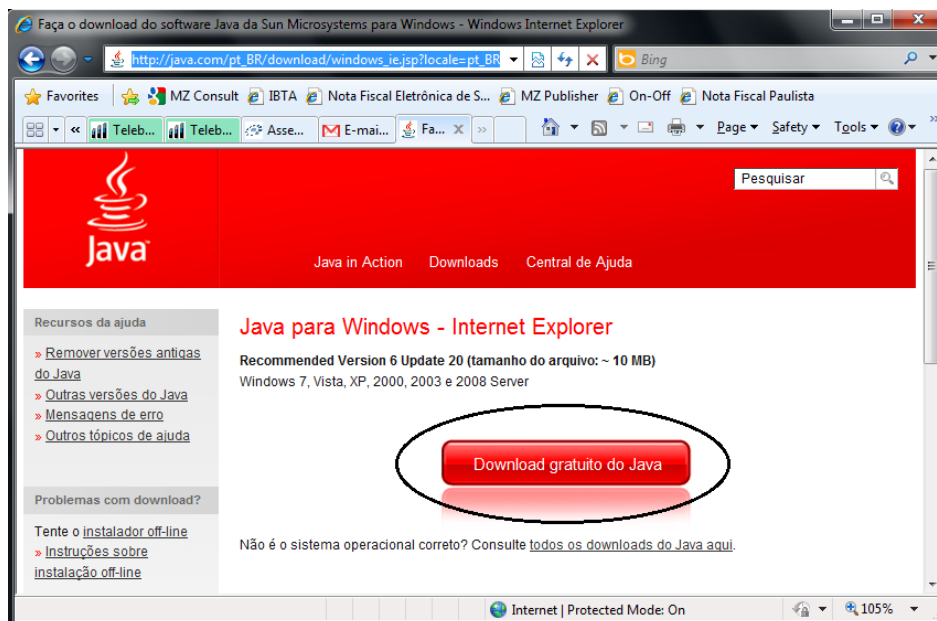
Faça o download do software Java da Sun Microsystems para Windows - Windows Internet Explorer

http://java.com/pt_BR/download/windows_ie.jsp?locale=pt_BR

Bing

Favorites | MZ Consult | IBTA | Nota Fiscal Eletrônica de S... | MZ Publisher | On-Off | Nota Fiscal Paulista

Teleb... | Teleb... | Asse... | E-mai... | Fa... ×

Page ▾ Safety ▾ Tools ▾

Java

Pesquisar

Java in Action Downloads Central de Ajuda

Recursos da ajuda

» Remover versões antigas do Java
» Outras versões do Java
» Mensagens de erro
» Outros tópicos de ajuda

Problemas com download?

Tente o instalador off-line
» Instruções sobre instalação off-line

Java para Windows - Internet Explorer

Recommended Version 6 Update 20 (tamanho do arquivo: ~ 10 MB)
Windows 7, Vista, XP, 2000, 2003 e 2008 Server

Download gratuito do Java

Não é o sistema operacional correto? Consulte todos os downloads do Java aqui.

Internet | Protected Mode: On

105%